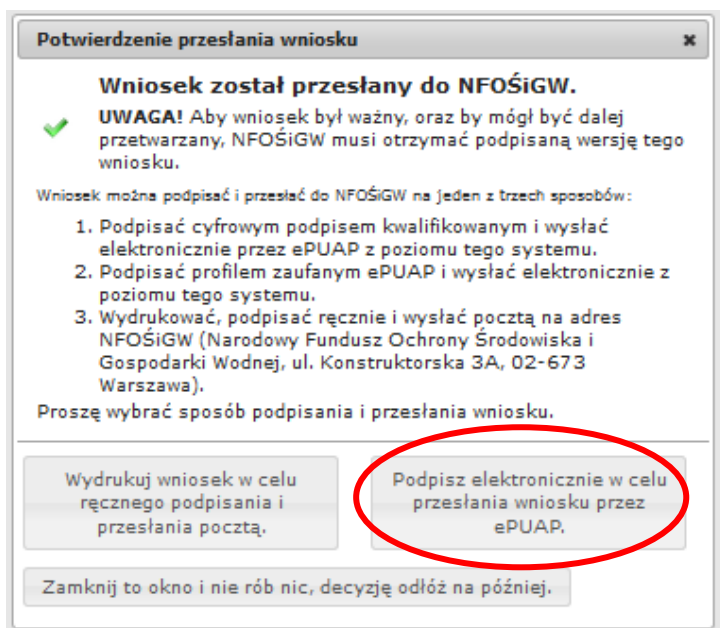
Potwierdzenie przesłania wniosku

×

Wniosek został przesłany do NFOŚiGW.

UWAGA! Aby wniosek był ważny, oraz by mógł być dalej przetwarzany, NFOŚiGW musi otrzymać podpisaną wersję tego wniosku.

Wniosek można podpisać i przesłać do NFOŚiGW na jeden z trzech sposobów:

1. Podpisać cyfrowym podpisem kwalifikowanym i wysłać elektronicznie przez ePUAP z poziomu tego systemu.
2. Podpisać profilem zaufanym ePUAP i wysłać elektronicznie z poziomu tego systemu.
3. Wydrukować, podpisać ręcznie i wysłać pocztą na adres NFOŚiGW (Narodowy Fundusz Ochrony Środowiska i Gospodarki Wodnej, ul. Konstruktorska 3A, 02-673 Warszawa).

Proszę wybrać sposób podpisania i przesłania wniosku.

Wydrukuj wniosek w celu ręcznego podpisania i przesłania pocztą.

Podpisz elektronicznie w celu przesłania wniosku przez ePUAP.

Zamknij to okno i nie rób nic, decyzję odłóż na później.